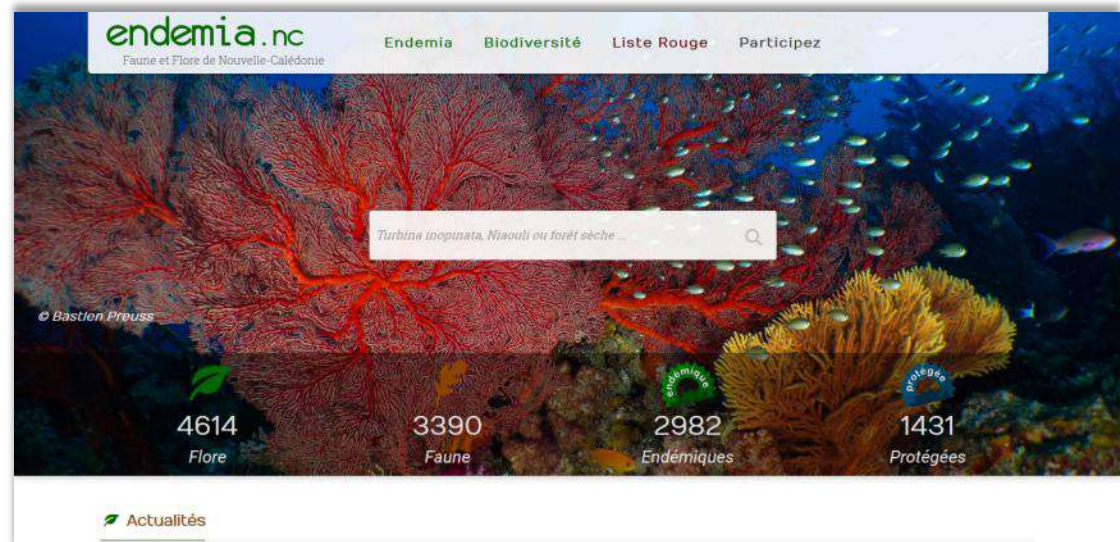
endemia.nc
Faune et Flore de Nouvelle-Calédonie

Endemia Biodiversité Liste Rouge Participez

Turbina inopinata, Niaouli ou forêt sèche ...

© Bastien Preuss

endémique

protégée

4614
Flore

3390
Faune

2982
Endémiques

1431
Protégées

Actualités